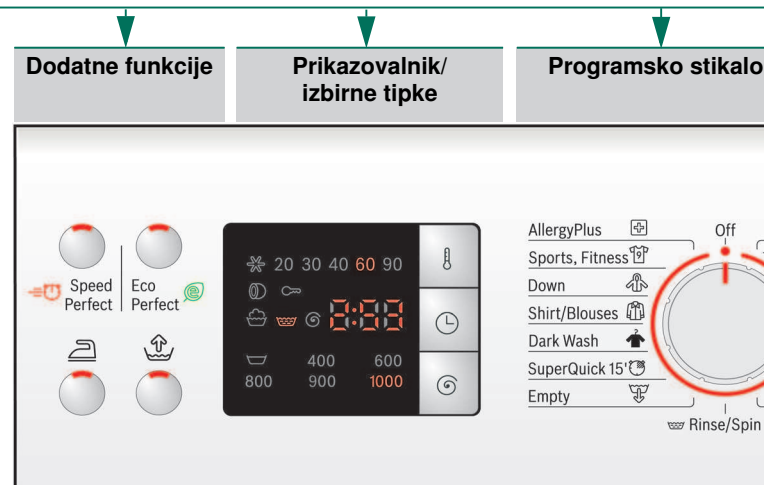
Dodatne funkcije

Prikazovalnik/ izbirne tipke

Programsko stikalo

Speed Perfect

Eco Perfect

20 30 40 60 90

8:88

400 600

800 900 1000

AllergyPlus

Sports, Fitness

Down

Shirt/Blouses

Dark Wash

SuperQuick 15'

Empty

Off

Rinse/Spin